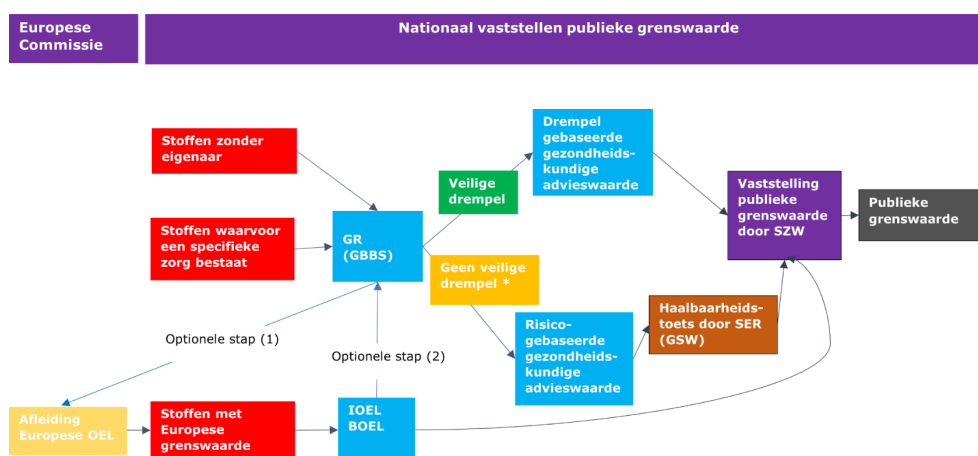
Europese Commissie

Nationaal vaststellen publieke grenswaarde

Stoffen zonder eigenaar

Stoffen waarvoor een specifieke zorg bestaat

GR (GBBS)

Veilige drempel

Drempel gebaseerde gezondheidskundige advieswaarde

Geen veilige drempel *

Vaststelling publieke grenswaarde door SZW

Publieke grenswaarde

Optionele stap (1)

Optionele stap (2)

Risicogebaseerde gezondheidskundige advieswaarde

Haalbaarheidstoets door SER (GSW)

Afleiding Europese OEL

Stoffen met Europese grenswaarde

IOEL BOEL